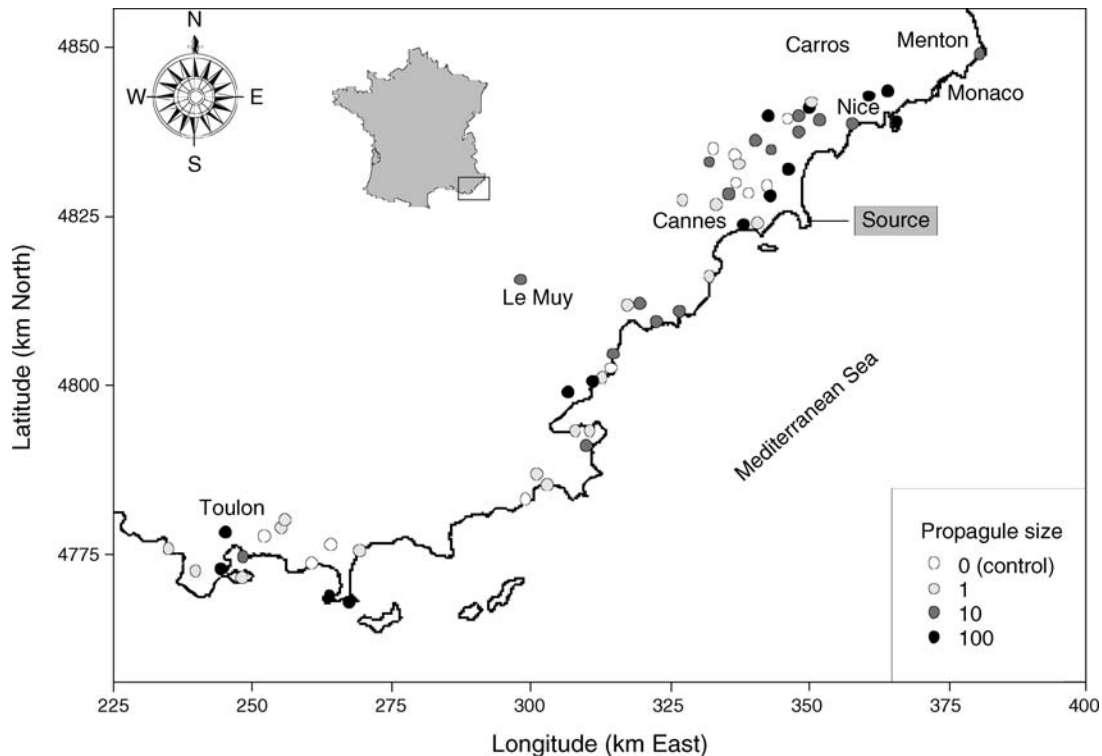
N
W
E
S
Carros
Menton
Monaco
Nice
Cannes
Source
Le Muy
Mediterranean Sea
Toulon
Propagule size
0 (control)
1
10
100
4850
4825
4800
4775
Latitude (km North)
225
250
275
300
325
350
375
400
Longitude (km East)